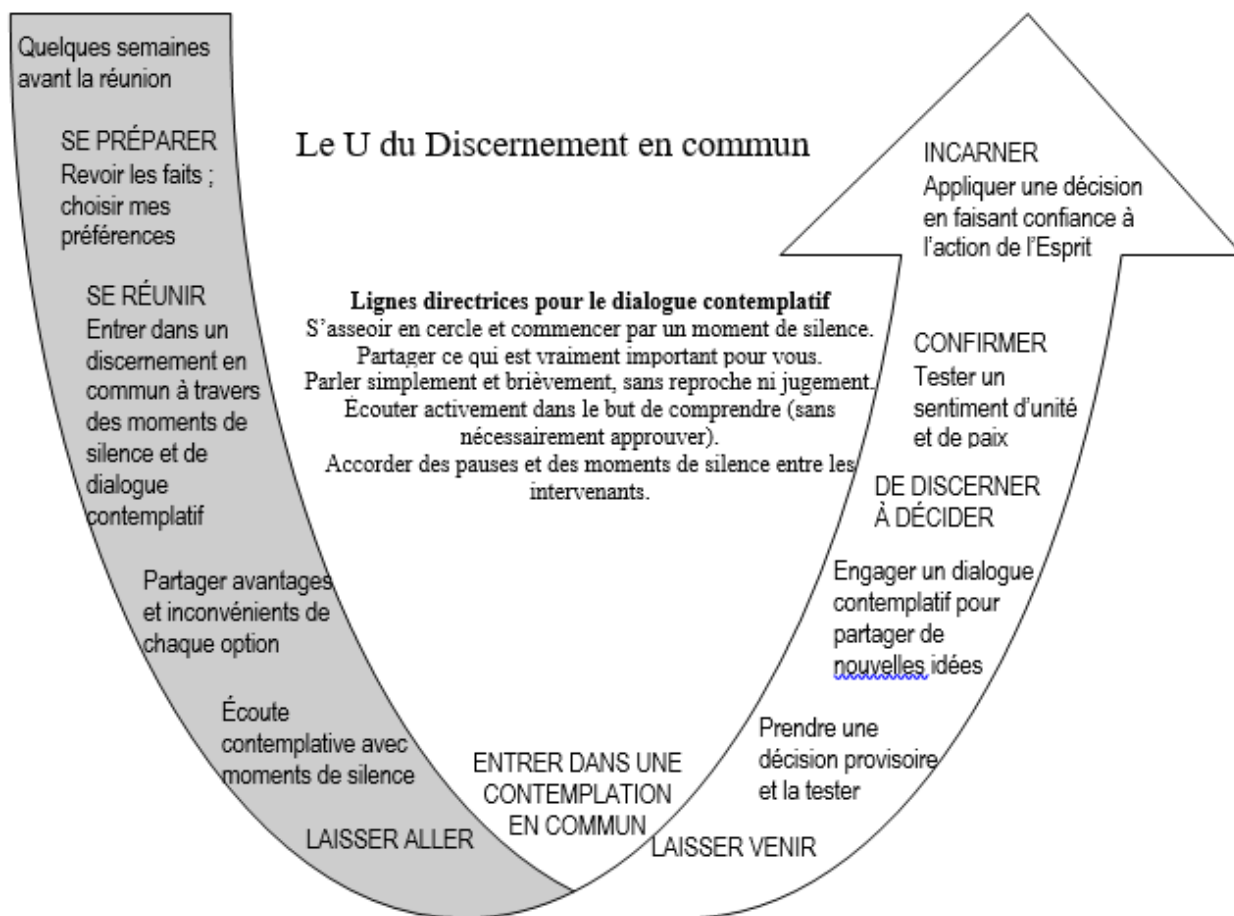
Quelques semaines avant la réunion

SE PRÉPARER
Revoir les faits ; choisir mes préférences

SE RÉUNIR
Entrer dans un discernement en commun à travers des moments de silence et de dialogue contemplatif

Partager avantages et inconvénients de chaque option

Écoute contemplative avec moments de silence

LAISSER ALLER

Le U du Discernement en commun

Lignes directrices pour le dialogue contemplatif
S'asseoir en cercle et commencer par un moment de silence.
Partager ce qui est vraiment important pour vous.
Parler simplement et brièvement, sans reproche ni jugement.
Écouter activement dans le but de comprendre (sans nécessairement approuver).
Accorder des pauses et des moments de silence entre les intervenants.

ENTRER DANS UNE CONTEMPLATION EN COMMUN

LAISSER VENIR

Prendre une décision provisoire et la tester

Engager un dialogue contemplatif pour partager de nouvelles idées

DE DISCERNER À DÉCIDER

CONFIRMER
Tester un sentiment d'unité et de paix

INCARNER
Appliquer une décision en faisant confiance à l'action de l'Esprit